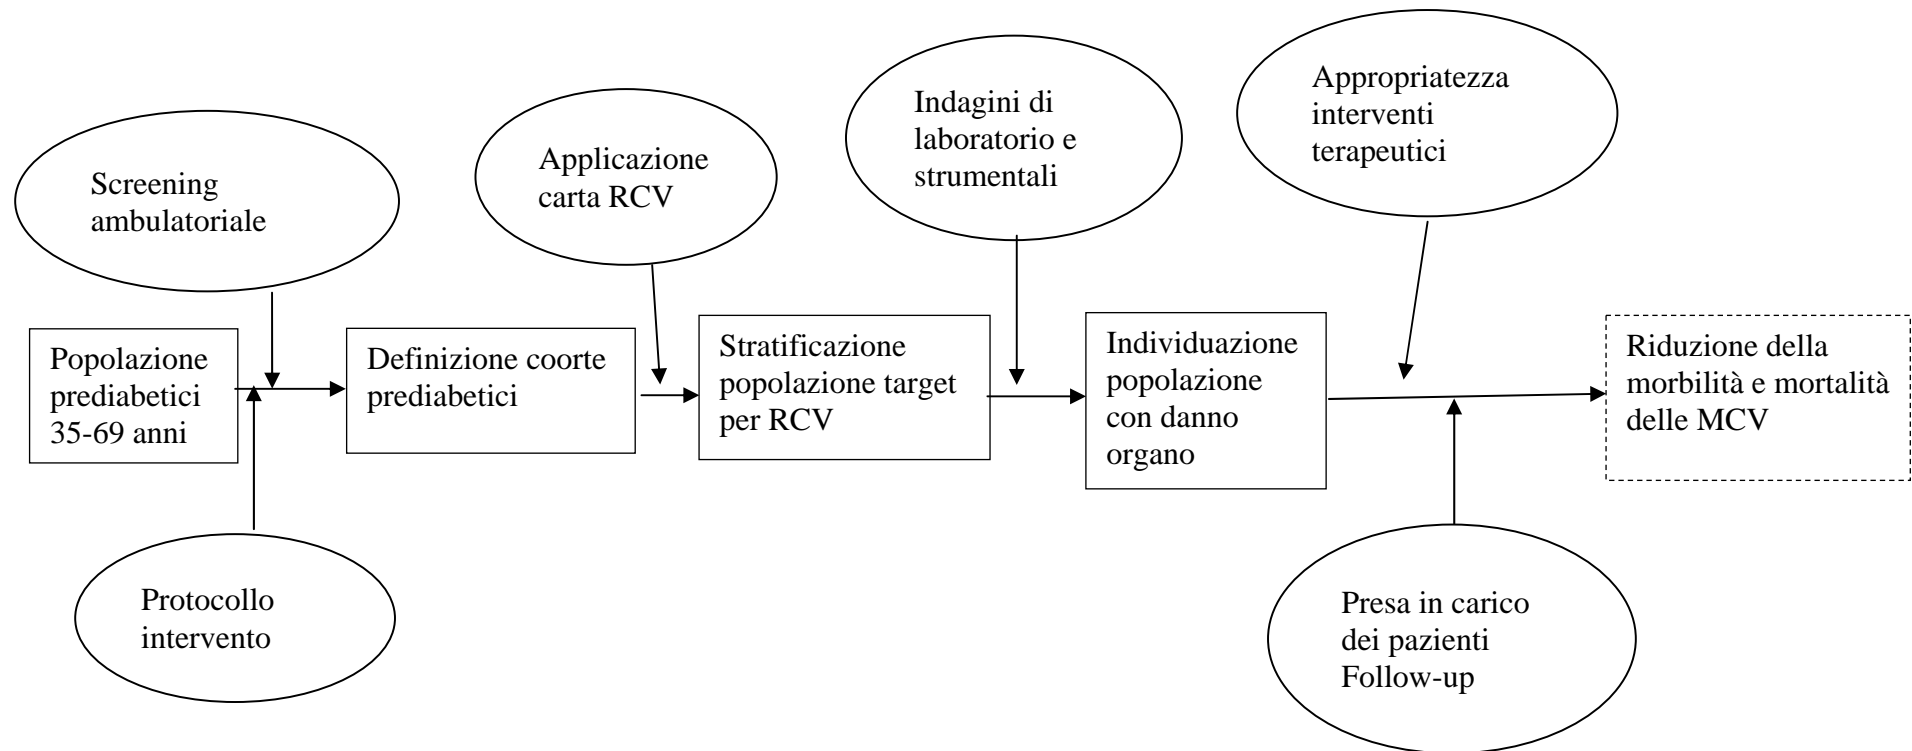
Screening ambulatoriale

Applicazione carta RCV

Indagini di laboratorio e strumentali

Appropriatezza interventi terapeutici

Popolazione prediabetici 35-69 anni

Definizione coorte prediabetici

Stratificazione popolazione target per RCV

Individuazione popolazione con danno organo

Riduzione della morbilità e mortalità delle MCV

Protocollo intervento

Presa in carico dei pazienti Follow-up